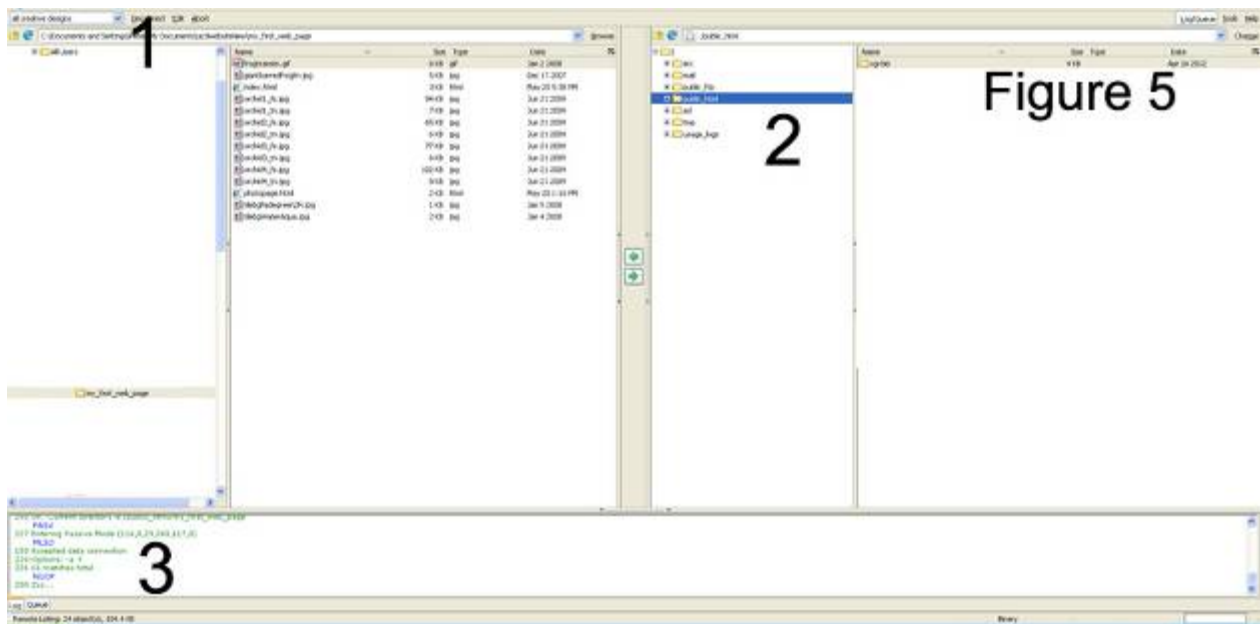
all creative designs | Disconnect | Edit | About

Log/Queue | Tools | Help

1

C:\Documents and Settings\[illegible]\My Documents\activebdsites\my_first_web_page | Browse

All Users

| Name | Size | Type | Date |
|---|---|---|---|
| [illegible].gif | 4 KB | gif | Jan 2 2008 |
| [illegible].jpg | 5 KB | jpg | Dec 17 2007 |
| index.html | 3 KB | html | May 20 5:38 PM |
| archie01_th.jpg | 94 KB | jpg | Jun 21 2009 |
| archie01_th.jpg | 7 KB | jpg | Jun 21 2009 |
| archie02_th.jpg | 65 KB | jpg | Jun 21 2009 |
| archie02_th.jpg | 6 KB | jpg | Jun 21 2009 |
| archie03_th.jpg | 77 KB | jpg | Jun 21 2009 |
| archie03_th.jpg | 6 KB | jpg | Jun 21 2009 |
| archie04_th.jpg | 102 KB | jpg | Jun 21 2009 |
| archie04_th.jpg | 9 KB | jpg | Jun 21 2009 |
| photopage.html | 2 KB | html | May 20 1:16 PM |
| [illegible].jpg | 1 KB | jpg | Jan 5 2008 |
| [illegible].jpg | 2 KB | jpg | Jan 4 2008 |

my_first_web_page

/public_html | Change

/
etc
mail
public_ftp
public_html
ssl
tmp
usage_logs

| Name | Size | Type | Date |
|---|---|---|---|
| cgi-bin | 4 KB | | Apr 16 2012 |

Figure 5

2

3

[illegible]
PASV
227 Entering Passive Mode ([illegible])
MLSD
150 Accepted data connection
226-Options: -a -l
226 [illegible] matches total
NOOP
200 Zzz...

Log | Queue

Remote Listing: 24 object(s), 304.4 KB

Binary